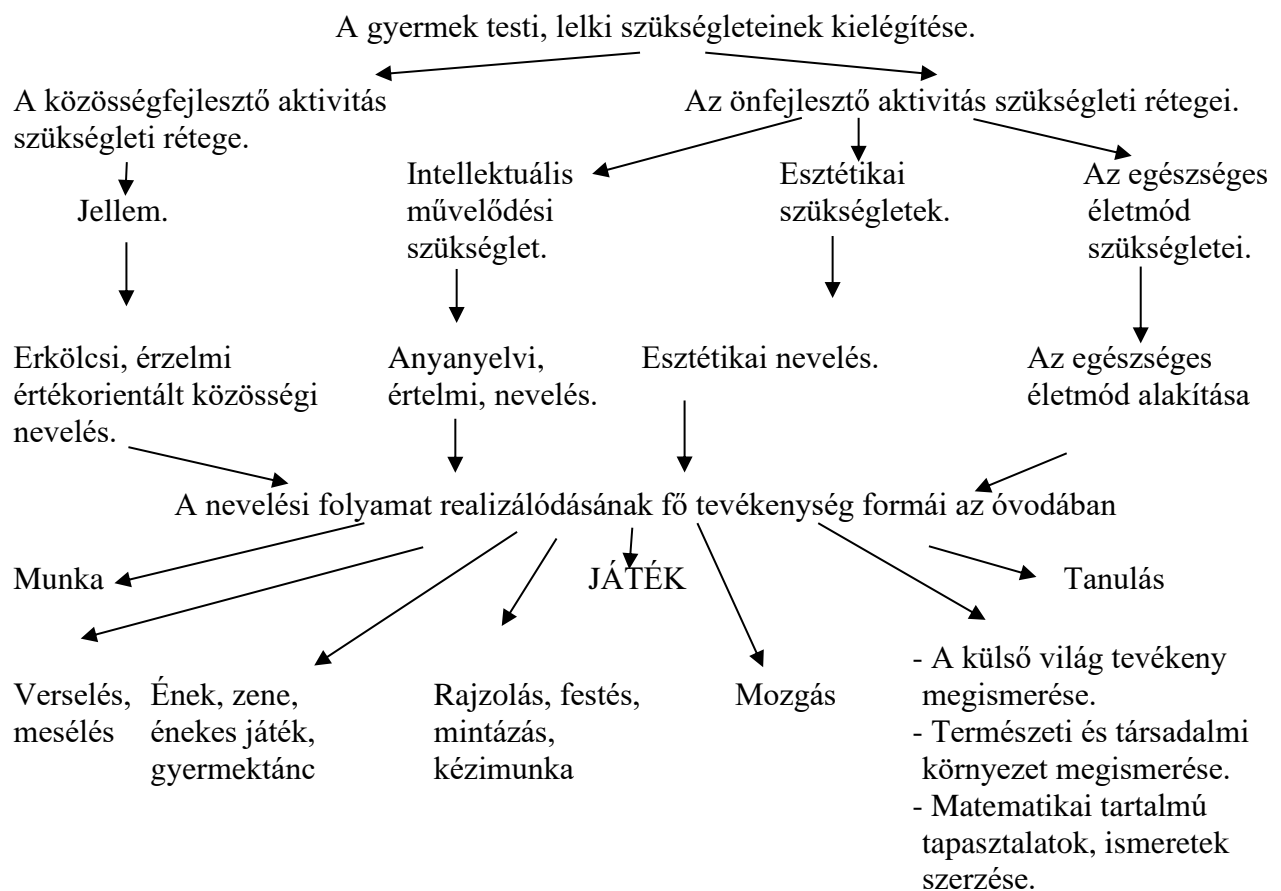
A gyermek testi, lelki szükségleteinek kielégítése.

A közösségfejlesztő aktivitás szükségleti rétege.

Az önfejlesztő aktivitás szükségleti rétegei.

Jellem.

Intellektuális művelődési szükséglet.

Esztétikai szükségletek.

Az egészséges életmód szükségletei.

Erkölcsi, érzelmi értékorientált közösségi nevelés.

Anyanyelvi, értelmi, nevelés.

Esztétikai nevelés.

Az egészséges életmód alakítása

A nevelési folyamat realizálódásának fő tevékenység formái az óvodában

Munka

JÁTÉK

Tanulás

Verselés, mesélés

Ének, zene, énekes játék, gyermektánc

Rajzolás, festés, mintázás, kézimunka

Mozgás

- A külső világ tevékeny megismerése.
- Természeti és társadalmi környezet megismerése.
- Matematikai tartalmú tapasztalatok, ismeretek szerzése.